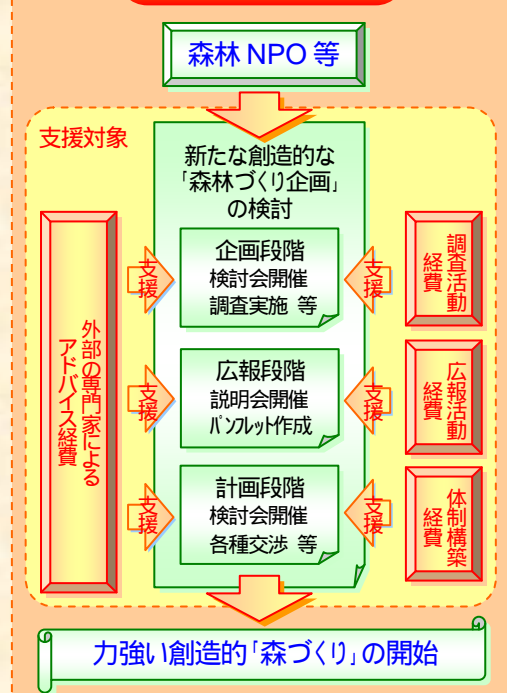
森林 NPO 等

支援対象

新たな創造的な「森林づくり企画」の検討

外部の専門家によるアドバイス経費

支援

企画段階
検討会開催
調査実施 等

支援

調査活動経費

支援

広報段階
説明会開催
パンフレット作成

支援

広報活動経費

支援

計画段階
検討会開催
各種交渉 等

支援

体制構築経費

力強い創造的「森づくり」の開始